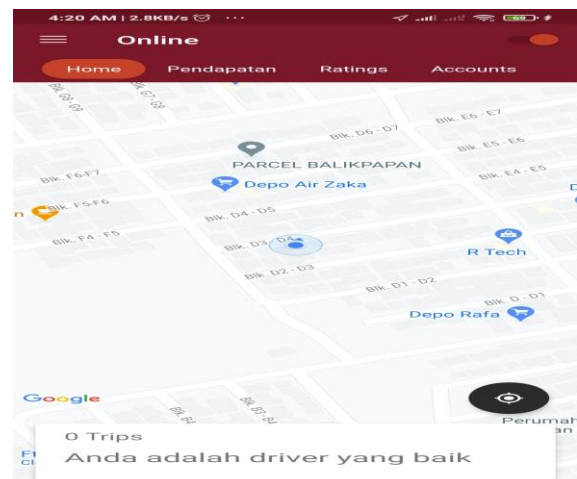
4:20 AM | 2.8KB/s ⏰ ···

Online

Home Pendapatan Ratings Accounts

Blk. G8 - G9
Blk. G7 - G8
Blk. D6 - D7
Blk. E6 - E7
PARCEL BALIKPAPAN
Blk. E5 - E6
Blk. F6-F7
Depo Air Zaka
Blk. E4 - E5
D
n
Blk. F5-F6
Blk. D4 - D5
Blk. F4 - F5
Blk. D3 - D4
R Tech
Blk. D2 - D3
Blk. D1 - D2
Blk. D - D1
Depo Rafa
Google
Blk.
Blk. B3
Perumah
an
0 Trips
Anda adalah driver yang baik
F
Cl